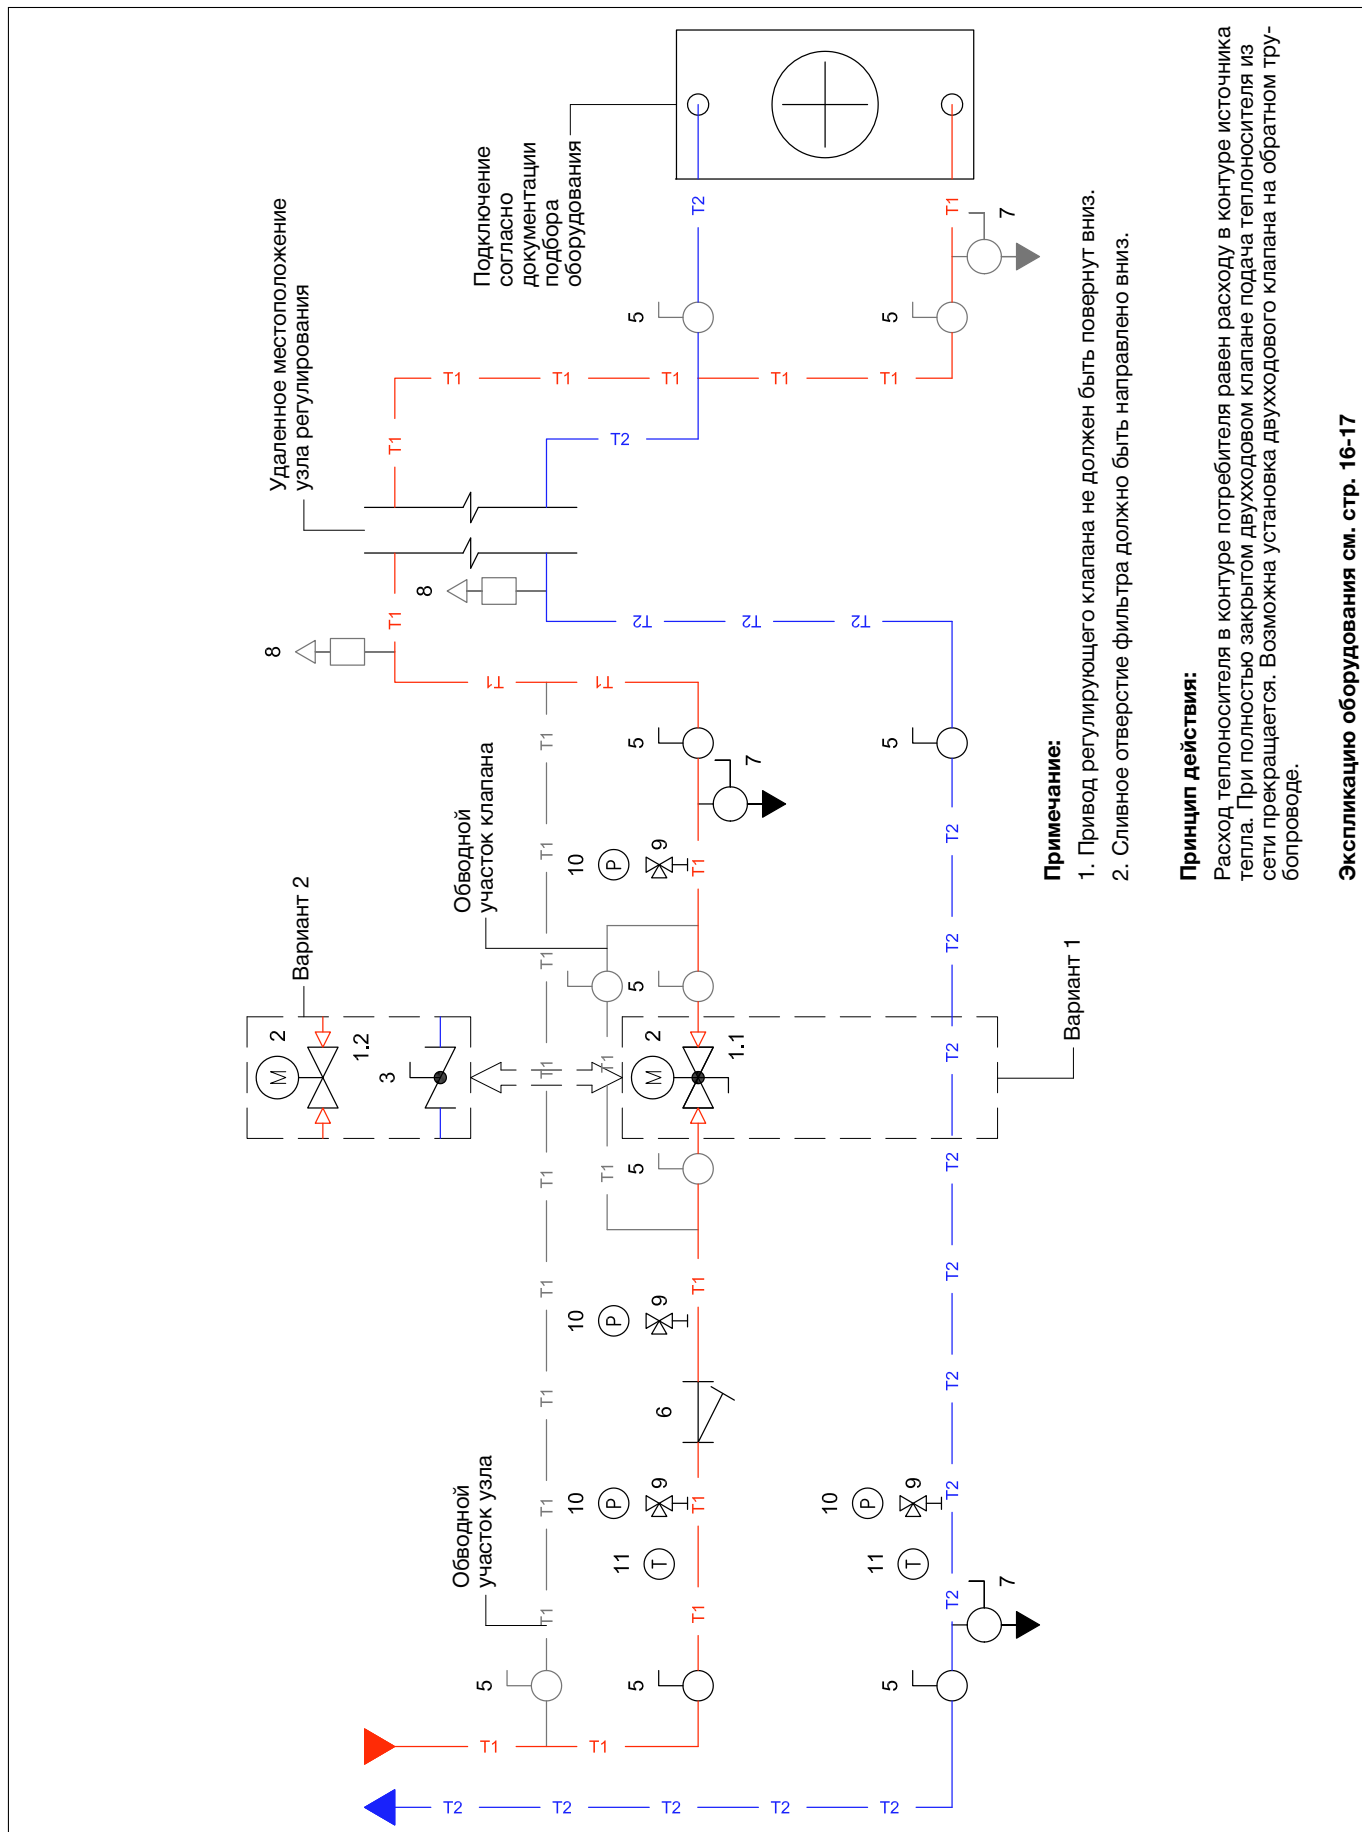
Удаленное местоположение узла регулирования

Подключение согласно документации подбора оборудования

Вариант 2

Обводной участок клапана

Обводной участок узла

Вариант 1

T1 T1 T1 T1 T1 T1 T1

T2 T2 T2 T2 T2 T2 T2

5 5 5 5 5 5 5 5 5 5 5

7 7 7

8 8

2 2 1.2 1.1 3

M M

10 P 9

6

11 T

Примечание:
1. Привод регулирующего клапана не должен быть повернут вниз.
2. Сливное отверстие фильтра должно быть направлено вниз.

Принцип действия:
Расход теплоносителя в контуре потребителя равен расходу в контуре источника тепла. При полностью закрытом двухходовом клапане подача теплоносителя из сети прекращается. Возможна установка двухходового клапана на обратном трубопроводе.

Экспликацию оборудования см. стр. 16-17